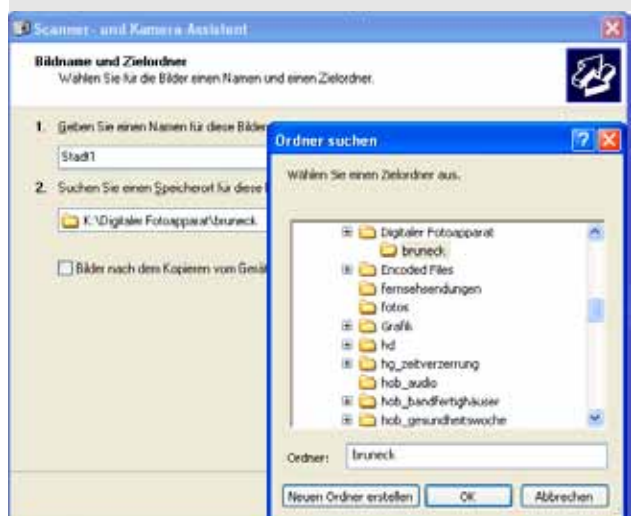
Scanner- und Kamera Assistent

Bildname und Zielordner
Wählen Sie für die Bilder einen Namen und einen Zielordner.

1. Geben Sie einen Namen für diese Bilder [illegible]

Stadt1

2. Suchen Sie einen Speicherort für diese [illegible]

K:\Digitaler Fotoapparat\bruneck

Bilder nach dem Kopieren vom Gerät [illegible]

Ordner suchen

Wählen Sie einen Zielordner aus.

Digitaler Fotoapparat
bruneck
Encoded Files
fernsehsendungen
fotos
Grafik
hd
hg_zeitverzerrung
hob_audio
hob_bandfertighäuser
hob_gesundheitswoche

Ordner: bruneck

Neuen Ordner erstellen
OK
Abbrechen